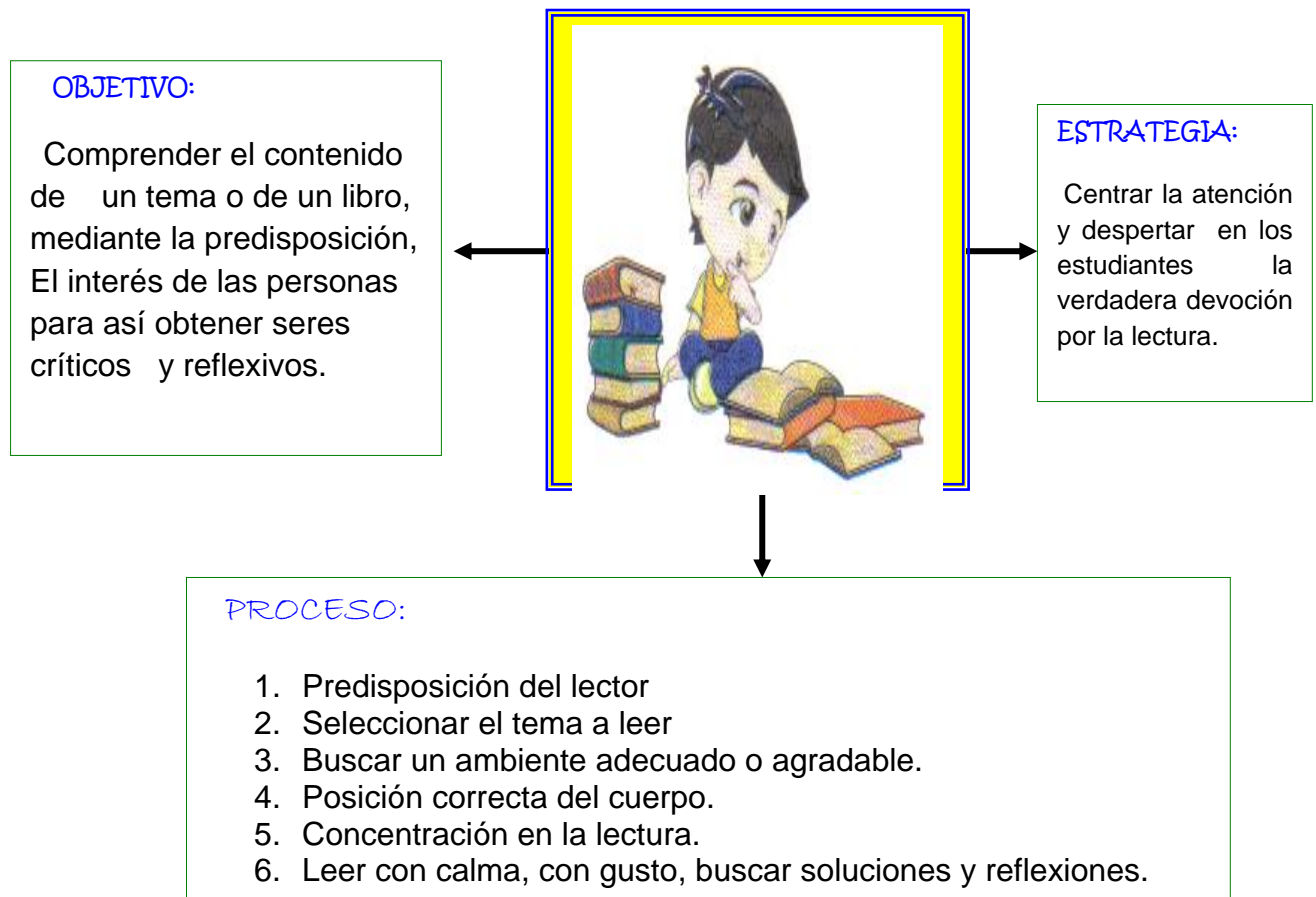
OBJETIVO:

Comprender el contenido de un tema o de un libro, mediante la predisposición, El interés de las personas para así obtener seres críticos y reflexivos.

ESTRATEGIA:

Centrar la atención y despertar en los estudiantes la verdadera devoción por la lectura.

PROCESO:

1. Predisposición del lector
2. Seleccionar el tema a leer
3. Buscar un ambiente adecuado o agradable.
4. Posición correcta del cuerpo.
5. Concentración en la lectura.
6. Leer con calma, con gusto, buscar soluciones y reflexiones.